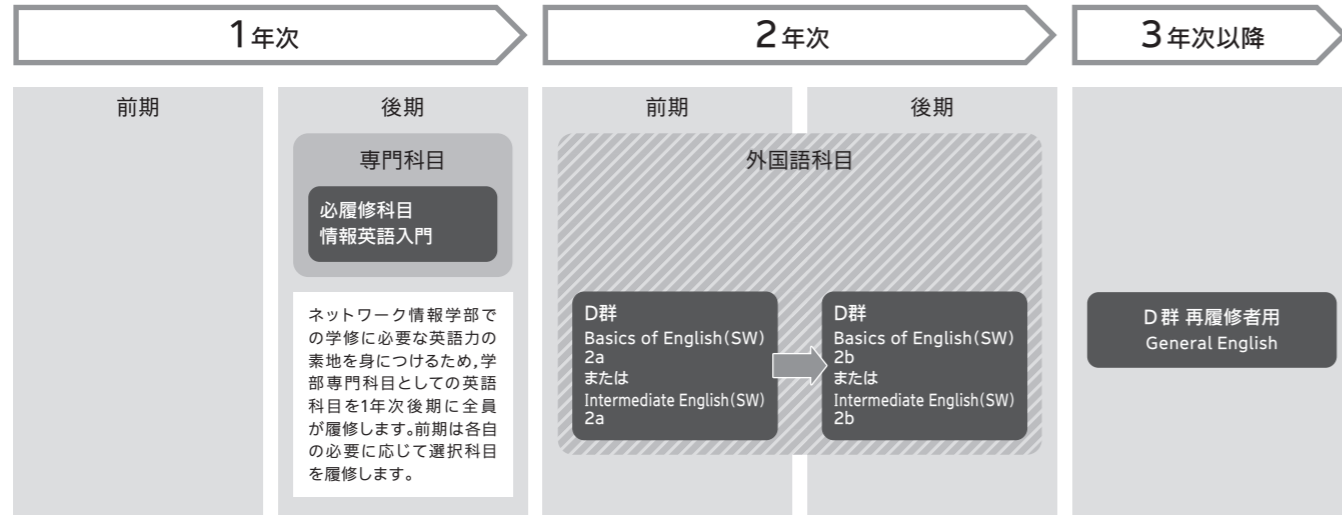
1年次

2年次

3年次以降

前期

後期

専門科目

必履修科目
情報英語入門

ネットワーク情報学部での学修に必要な英語力の素地を身につけるため,学部専門科目としての英語科目を1年次後期に全員が履修します。前期は各自の必要に応じて選択科目を履修します。

前期

後期

外国語科目

D群
Basics of English(SW) 2a
または
Intermediate English(SW) 2a

D群
Basics of English(SW) 2b
または
Intermediate English(SW) 2b

D群 再履修者用
General English